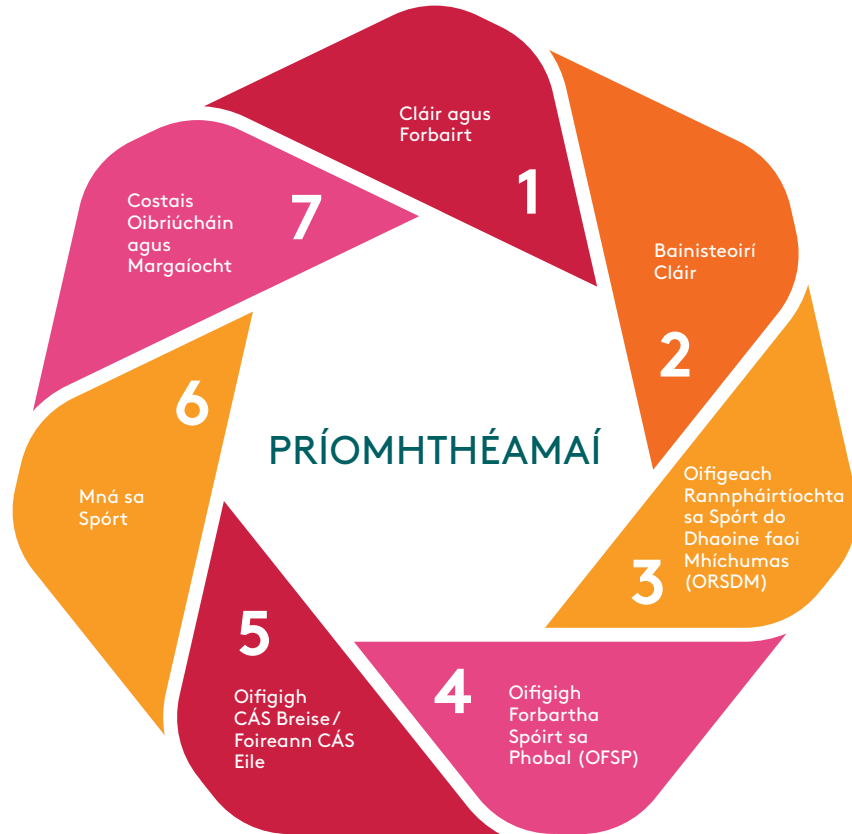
PRÍOMHTHÉAMAÍ

1
Cláir agus Forbairt

2
Bainisteoirí Cláir

3
Oifigeach Rannpháirtíochta sa Spórt do Dhaoine faoi Mhíchumas (ORSDM)

4
Oifigigh Forbartha Spóirt sa Phobal (OFSP)

5
Oifigigh CÁS Breise/ Foireann CÁS Eile

6
Mná sa Spórt

7
Costais Oibriúcháin agus Margaíocht